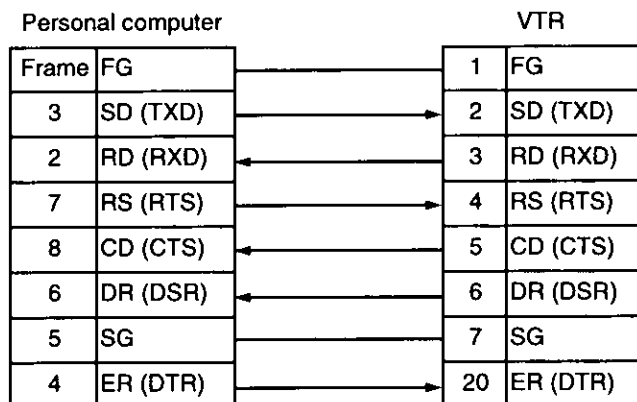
Personal computer

| Frame | FG |
|---|---|
| 3 | SD (TXD) |
| 2 | RD (RXD) |
| 7 | RS (RTS) |
| 8 | CD (CTS) |
| 6 | DR (DSR) |
| 5 | SG |
| 4 | ER (DTR) |

VTR

| 1 | FG |
|---|---|
| 2 | SD (TXD) |
| 3 | RD (RXD) |
| 4 | RS (RTS) |
| 5 | CD (CTS) |
| 6 | DR (DSR) |
| 7 | SG |
| 20 | ER (DTR) |